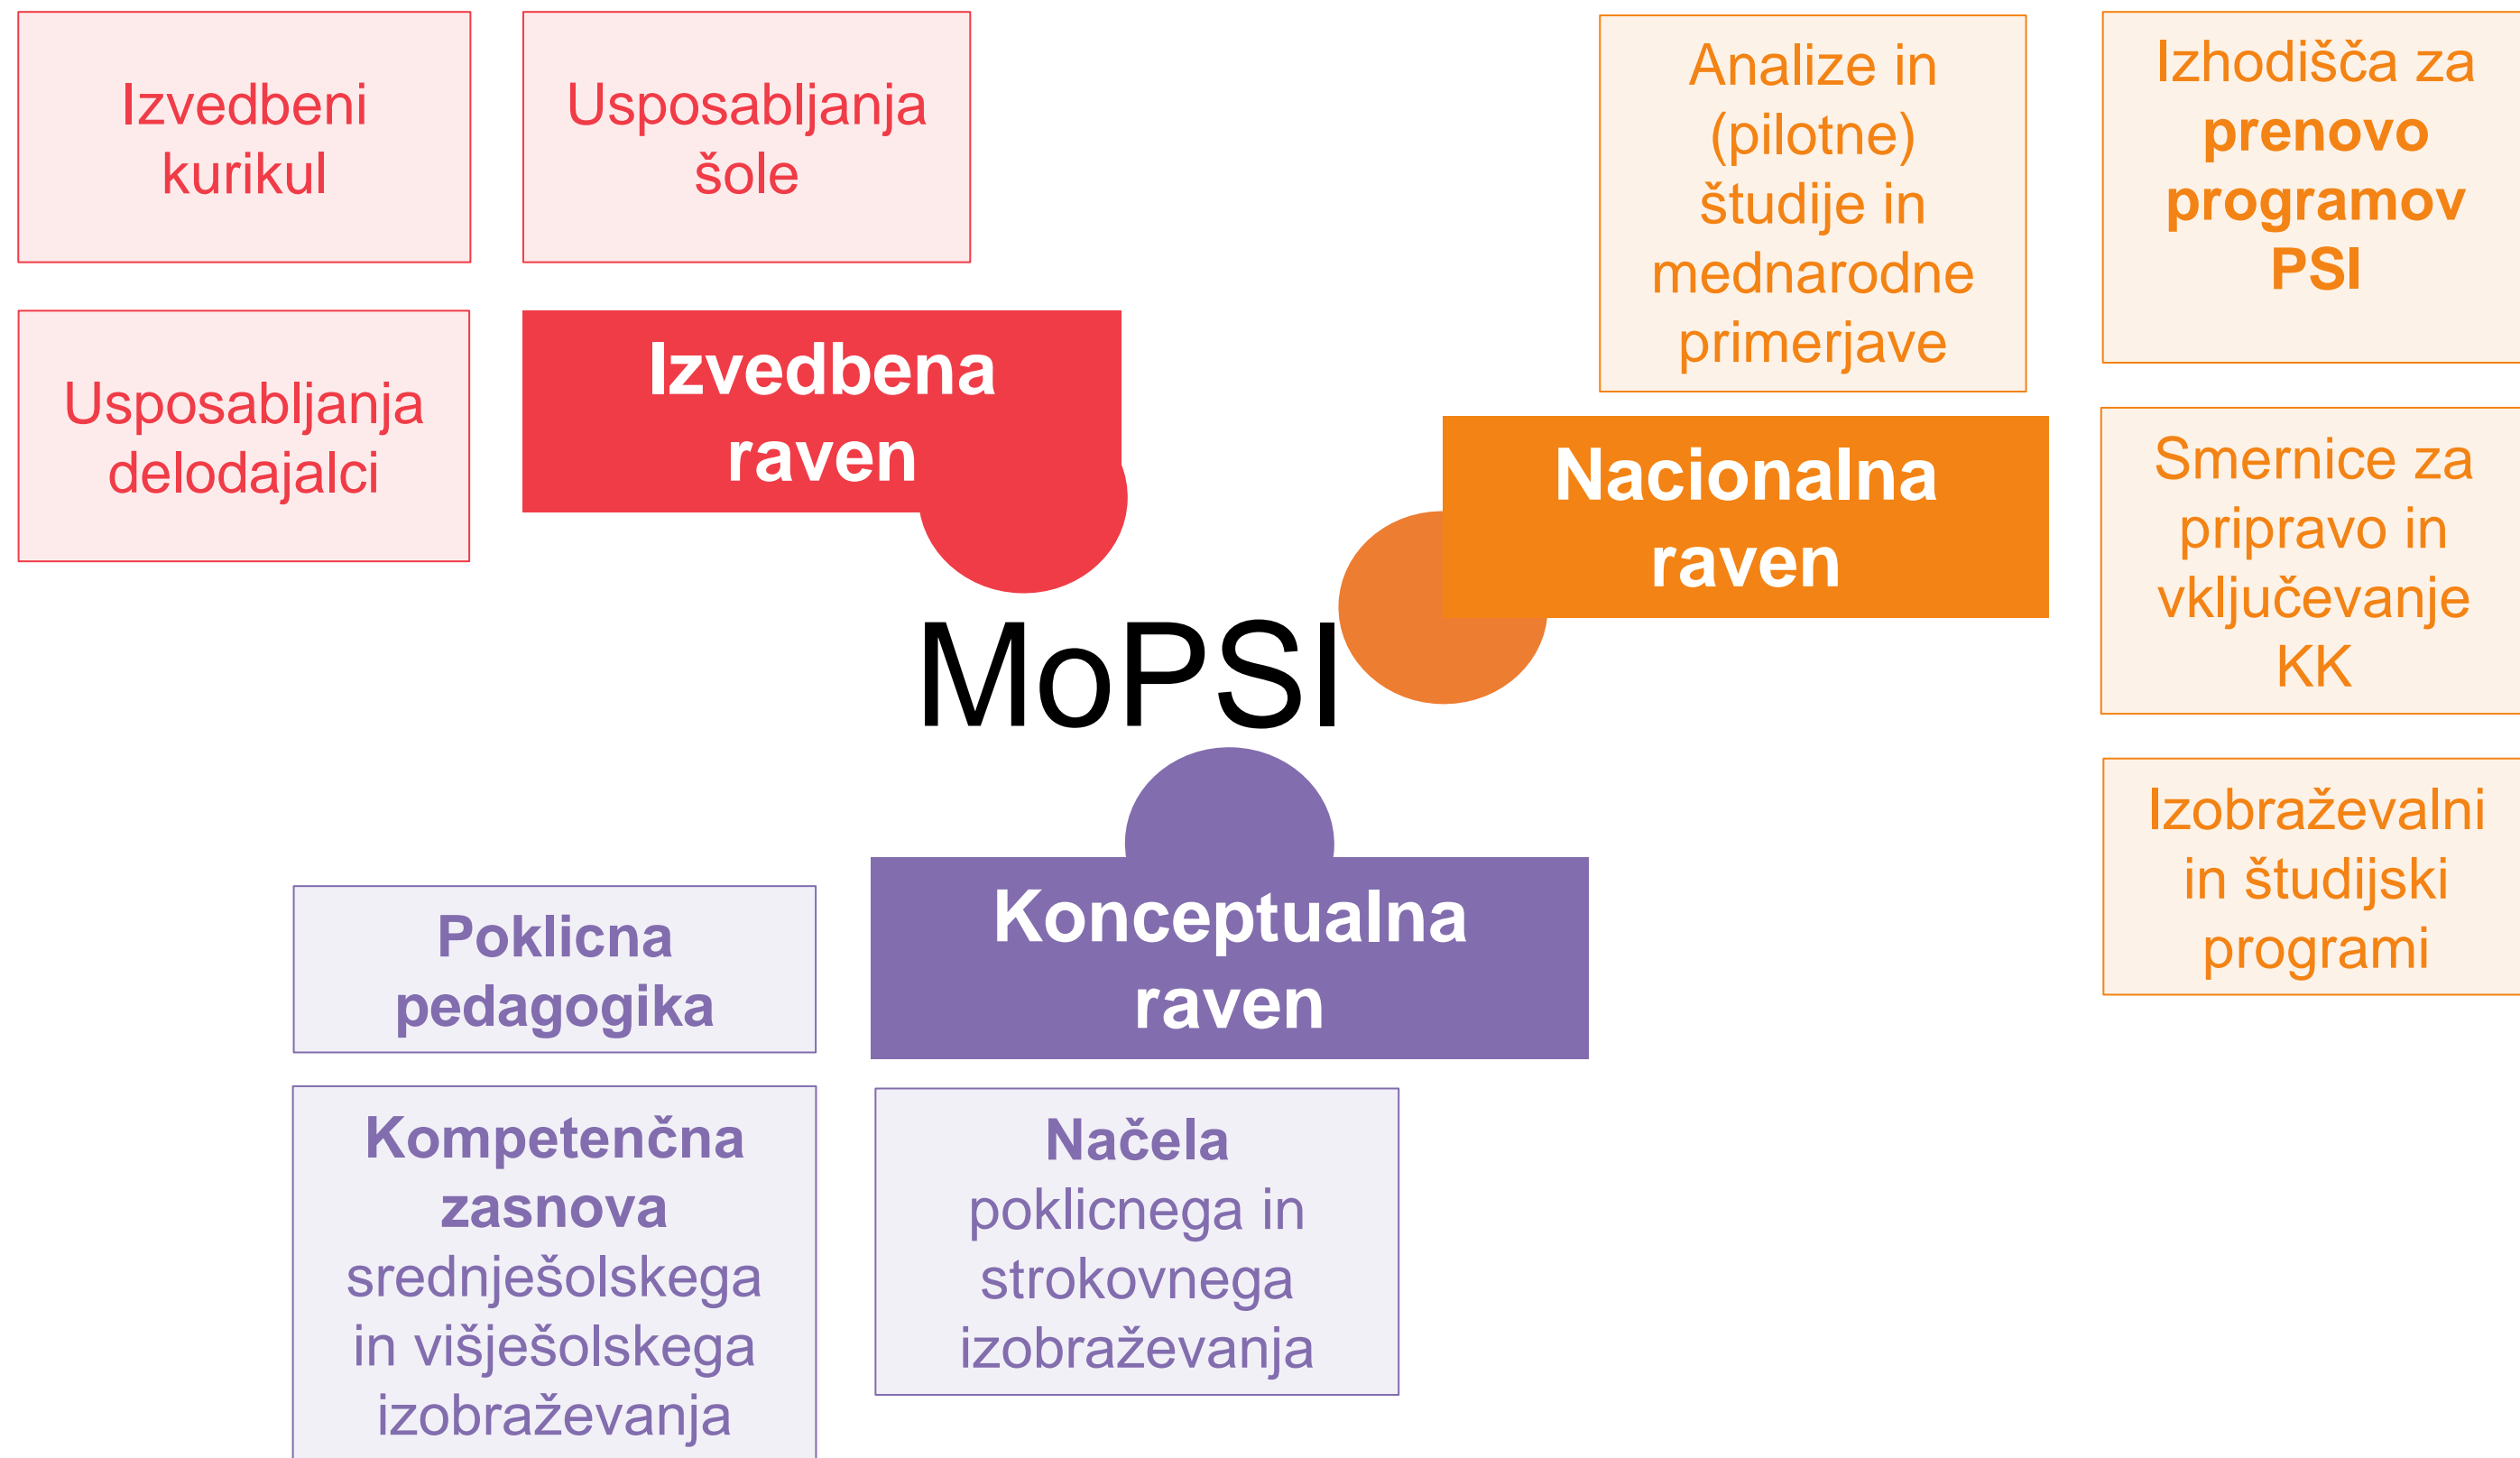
Izvedbeni kurikul

Usposabljanja šole

Analize in (pilotne) študije in mednarodne primerjave

Izhodišča za prenovo programov PSI

Usposabljanja delodajalci

Izvedbena raven

Nacionalna raven

Smernice za pripravo in vključevanje KK

MoPSI

Izobraževalni in študijski programi

Poklicna pedagogika

Konceptualna raven

Kompetenčna zasnova srednješolskega in višješolskega izobraževanja

Načela poklicnega in strokovnega izobraževanja